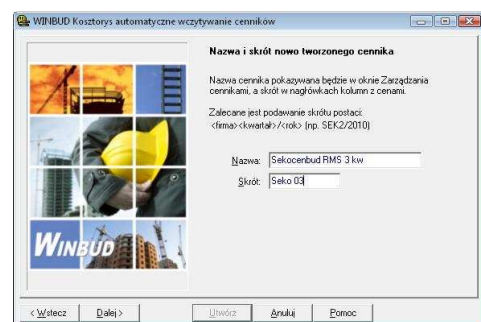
WINBUD Kosztorys automatyczne wczytywanie cenników

Nazwa i skrót nowo tworzonego cennika

Nazwa cennika pokazywana będzie w oknie Zarządzania cennikami, a skrót w nagłówkach kolumn z cenami.

Zalecane jest podawanie skrótu postaci: <firma><kwartał>/<rok> (np. SEK2/2010)

Nazwa: Sekocenbud RMS 3 kw

Skrót: Seko 03

WINBUD

< Wstecz | Dalej > | Utwórz | Anuluj | Pomoc